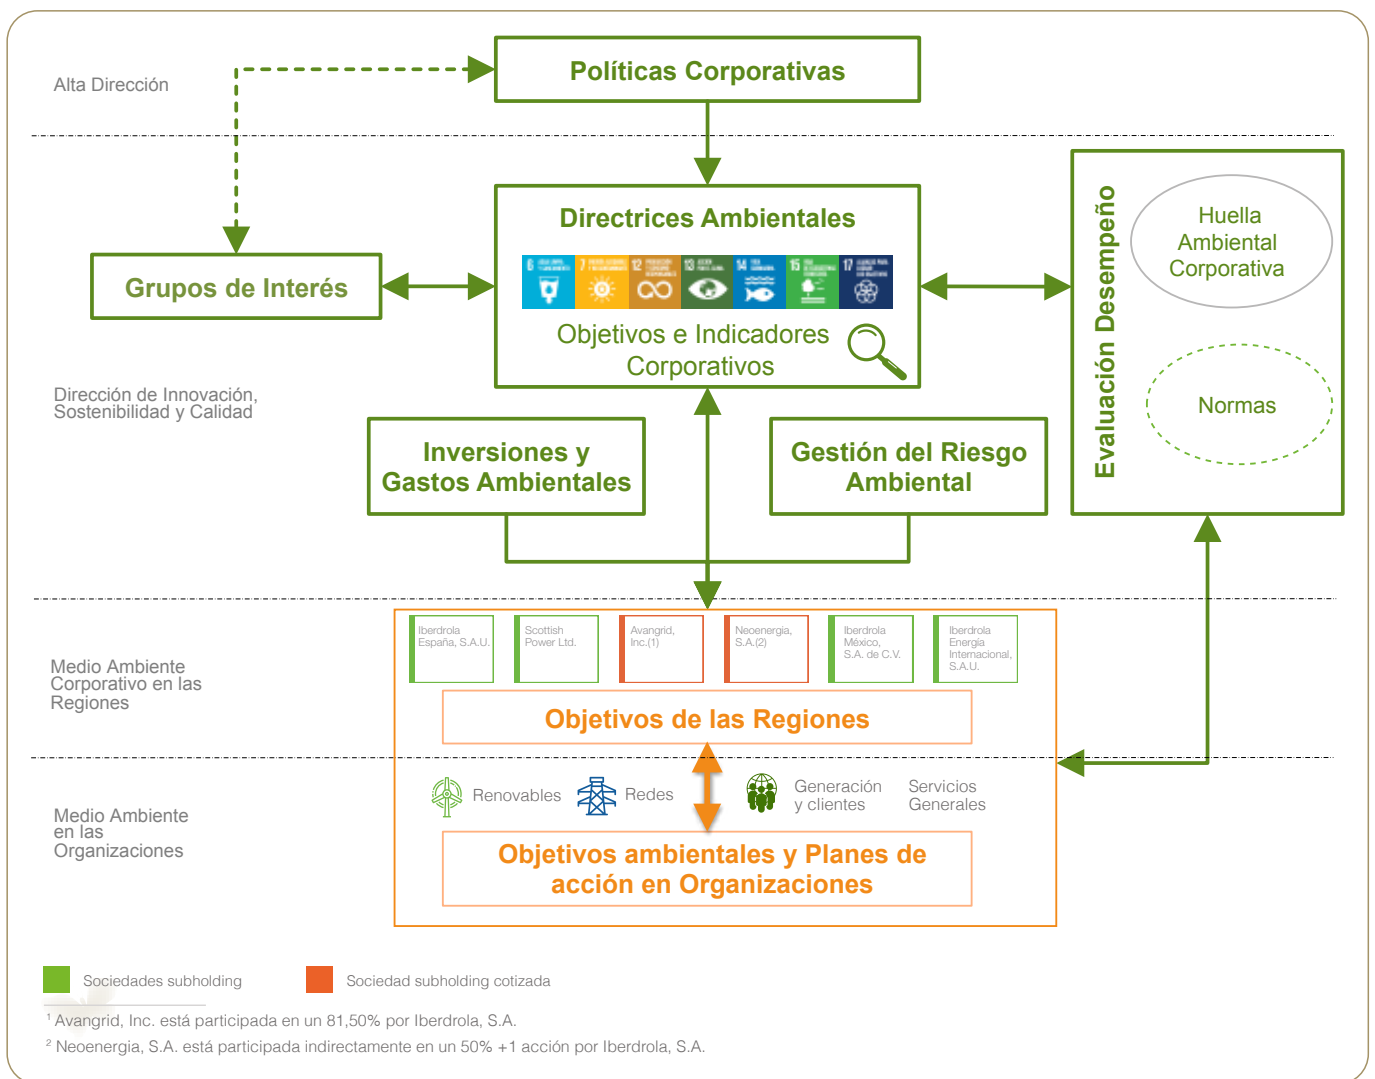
Alta Dirección

Políticas Corporativas

Grupos de Interés

Directrices Ambientales

6 7 12 13 14 15 17

Objetivos e Indicadores Corporativos

Evaluación Desempeño

Huella Ambiental Corporativa

Normas

Dirección de Innovación, Sostenibilidad y Calidad

Inversiones y Gastos Ambientales

Gestión del Riesgo Ambiental

Medio Ambiente Corporativo en las Regiones

Iberdrola España, S.A.U.

Scottish Power Ltd.

Avangrid, Inc.(1)

Neoenergia, S.A.(2)

Iberdrola México, S.A. de C.V.

Iberdrola Energía Internacional, S.A.U.

Objetivos de las Regiones

Medio Ambiente en las Organizaciones

Renovables

Redes

Generación y clientes

Servicios Generales

Objetivos ambientales y Planes de acción en Organizaciones

Sociedades subholding

Sociedad subholding cotizada

¹ Avangrid, Inc. está participada en un 81,50% por Iberdrola, S.A.

² Neoenergia, S.A. está participada indirectamente en un 50% +1 acción por Iberdrola, S.A.